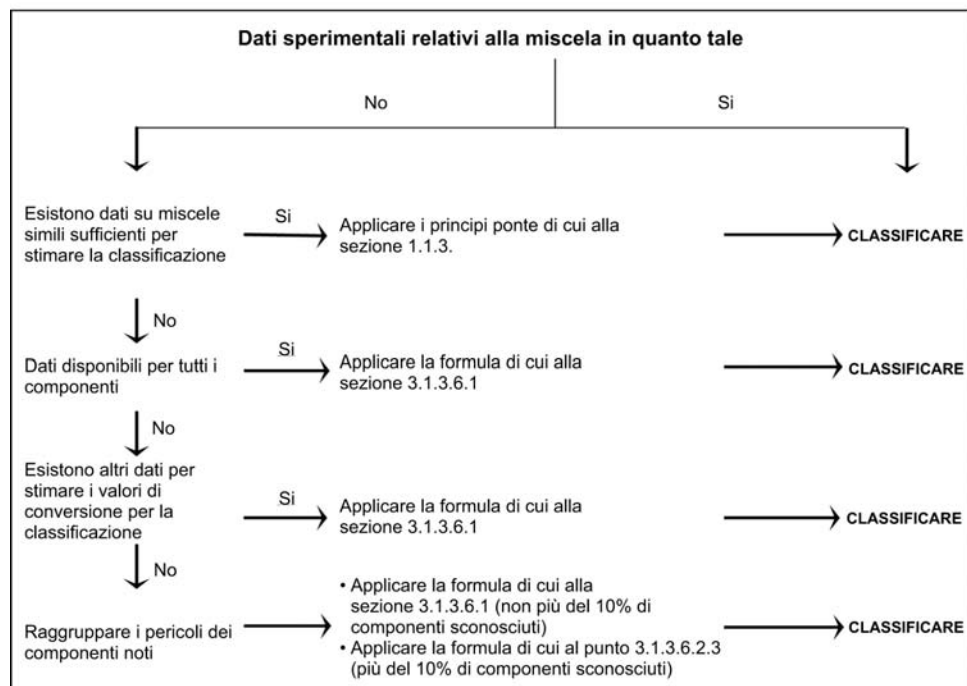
Dati sperimentali relativi alla miscela in quanto tale

No

Si

Esistono dati su miscele simili sufficienti per stimare la classificazione

Si

Applicare i principi ponte di cui alla sezione 1.1.3.

CLASSIFICARE

No

Dati disponibili per tutti i componenti

Si

Applicare la formula di cui alla sezione 3.1.3.6.1

CLASSIFICARE

No

Esistono altri dati per stimare i valori di conversione per la classificazione

Si

Applicare la formula di cui alla sezione 3.1.3.6.1

CLASSIFICARE

No

Raggruppare i pericoli dei componenti noti

• Applicare la formula di cui alla sezione 3.1.3.6.1 (non più del 10% di componenti sconosciuti)
• Applicare la formula di cui al punto 3.1.3.6.2.3 (più del 10% di componenti sconosciuti)

CLASSIFICARE